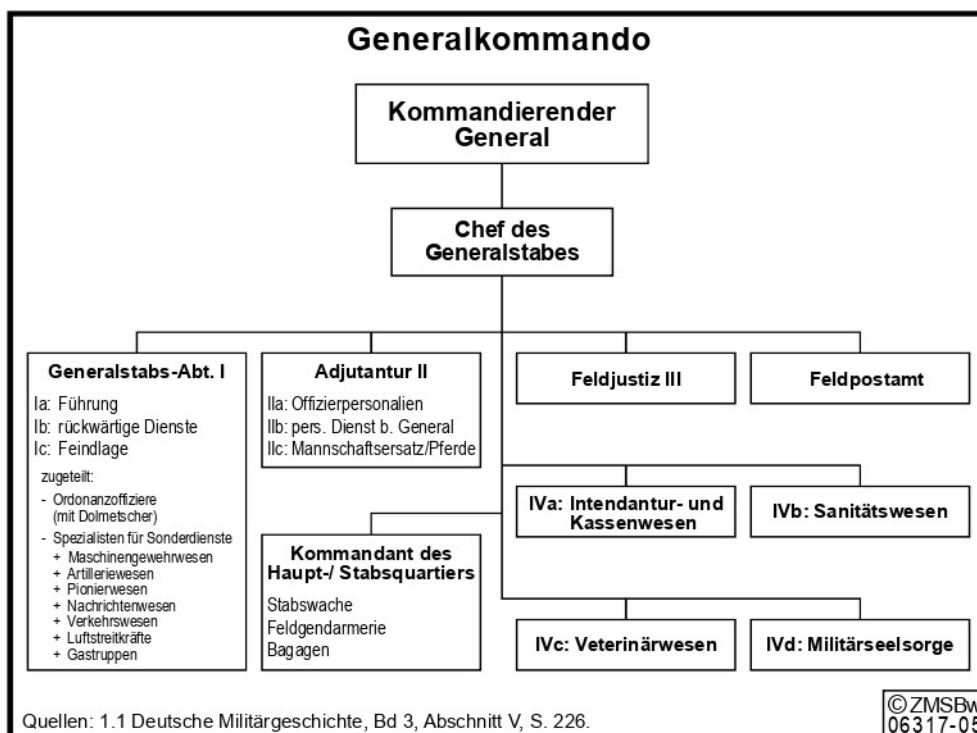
Generalkommando

Kommandierender General

Chef des Generalstabes

Generalstabs-Abt. I
Ia: Führung
Ib: rückwärtige Dienste
Ic: Feindlage
zugeteilt:
- Ordonanzoffiziere (mit Dolmetscher)
- Spezialisten für Sonderdienste
+ Maschinengewehrwesen
+ Artilleriewesen
+ Pionierwesen
+ Nachrichtenwesen
+ Verkehrswesen
+ Luftstreitkräfte
+ Gastruppen

Adjutantur II
IIa: Offizierpersonalien
IIb: pers. Dienst b. General
IIc: Mannschaftsersatz/Pferde

Feldjustiz III

Feldpostamt

IVa: Intendantur- und Kassenwesen

IVb: Sanitätswesen

Kommandant des Haupt-/ Stabsquartiers
Stabswache
Feldgendarmerie
Bagagen

IVc: Veterinärwesen

IVd: Militärseelsorge

Quellen: 1.1 Deutsche Militärgeschichte, Bd 3, Abschnitt V, S. 226.

©ZMSBw
06317-05